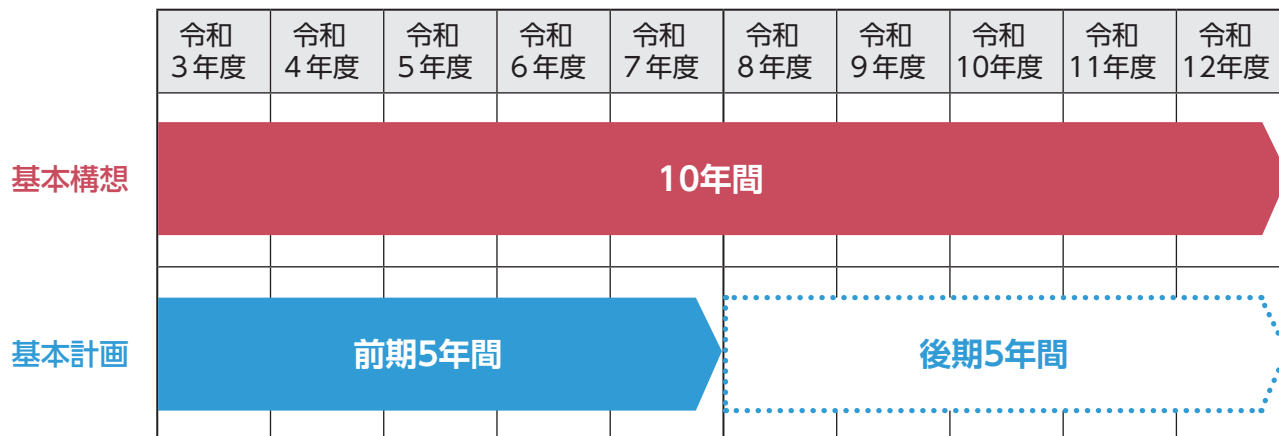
| | 令和3年度 | 令和4年度 | 令和5年度 | 令和6年度 | 令和7年度 | 令和8年度 | 令和9年度 | 令和10年度 | 令和11年度 | 令和12年度 |
|---|---|---|---|---|---|---|---|---|---|---|

基本構想
10年間

基本計画
前期5年間
後期5年間